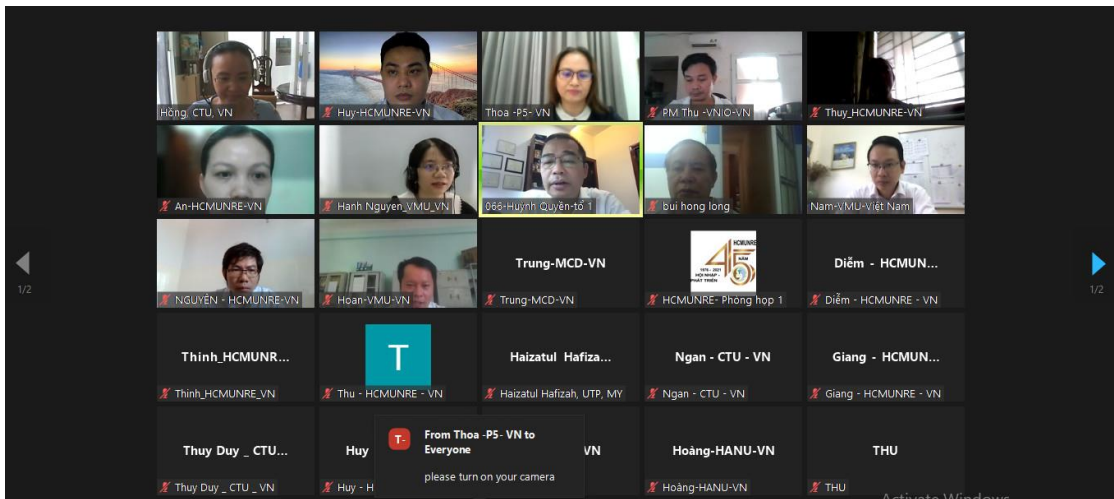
Hồng_CTU_VN
Huy-HCMUNRE-VN
Thoa -P5- VN
PM Thu -VNIO-VN
Thuy_HCMUNRE-VN
An-HCMUNRE-VN
Hanh Nguyen_VMU_VN
066-Huỳnh Quyền-tổ 1
bui hong long
Nam-VMU-Việt Nam
1/2
NGUYÊN - HCMUNRE-VN
Hoan-VMU-VN
Trung-MCD-VN
Trung-MCD-VN
HCMUNRE 45 NĂM 1976 - 2021 HỘI NHẬP - PHÁT TRIỂN
HCMUNRE- Phòng họp 1
Diễm - HCMUN...
Diễm - HCMUNRE - VN
1/2
Thinh_HCMUNR...
Thinh_HCMUNRE_VN
T
Thu - HCMUNRE - VN
Haizatul Hafiza...
Haizatul Hafizah, UTP, MY
Ngan - CTU - VN
Ngan - CTU - VN
Giang - HCMUN...
Giang - HCMUNRE - VN
Thuy Duy _ CTU...
Thuy Duy _ CTU _ VN
Huy
Huy - H
T-
From Thoa -P5- VN to Everyone
please turn on your camera
VN
Hoàng-HANU-VN
Hoàng-HANU-VN
THU
THU
Activate Windows